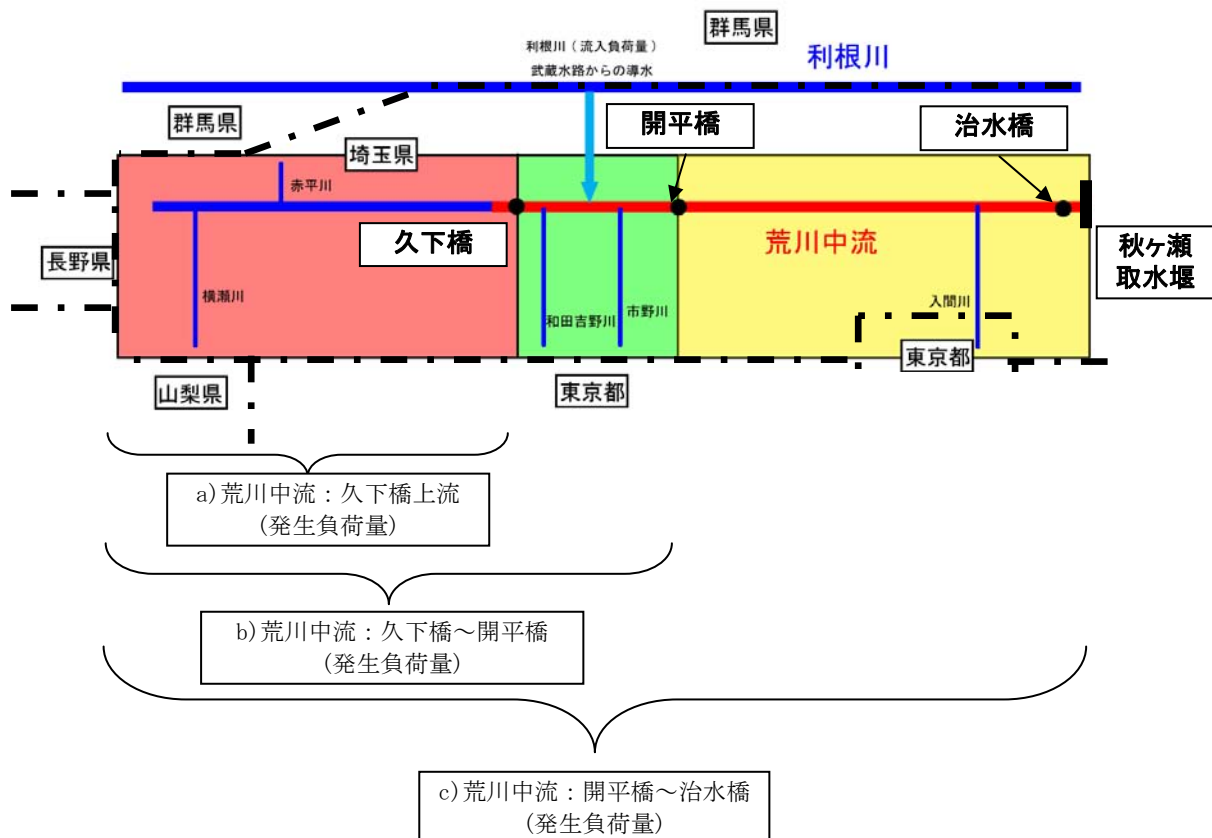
群馬県
利根川（流入負荷量）
武蔵水路からの導水
利根川
群馬県
開平橋
治水橋
埼玉県
赤平川
長野県
久下橋
荒川中流
秋ヶ瀬
取水堰
横瀬川
入間川
和田吉野川
市野川
東京都
山梨県
東京都

a)荒川中流：久下橋上流
(発生負荷量)

b)荒川中流：久下橋～開平橋
(発生負荷量)

c)荒川中流：開平橋～治水橋
(発生負荷量)